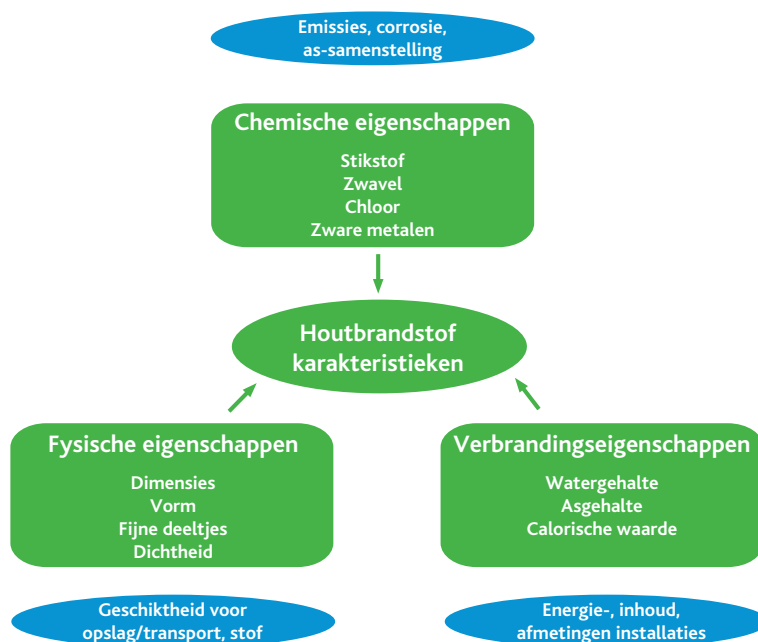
Emissies, corrosie, as-samenstelling

Chemische eigenschappen

Stikstof
Zwavel
Chloor
Zware metalen

Houtbrandstof karakteristieken

Fysische eigenschappen

Dimensies
Vorm
Fijne deeltjes
Dichtheid

Verbrandingseigenschappen

Watergehalte
Asgehalte
Calorische waarde

Geschiktheid voor opslag/transport, stof

Energie-, inhoud, afmetingen installaties